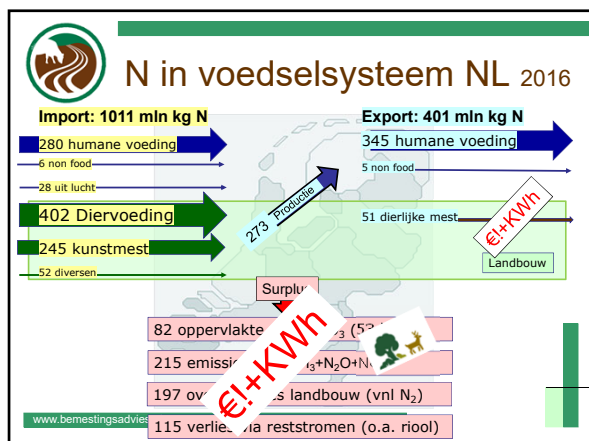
N in voedselsysteem NL 2016

Import: 1011 mln kg N

280 humane voeding

6 non food

28 uit lucht

402 Diervoeding

245 kunstmest

52 diversen

Export: 401 mln kg N

345 humane voeding

5 non food

51 dierlijke mest

€!+KWh

Landbouw

273 Productie

Surplu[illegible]

82 oppervlakte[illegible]$_3$ (53 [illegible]

215 emissi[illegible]$_3$+$N_2O$+N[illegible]

197 ov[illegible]s landbouw (vnl $N_2$)

115 verlie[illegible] via reststromen (o.a. riool)

€!+KWh

www.bemestingsadvies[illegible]